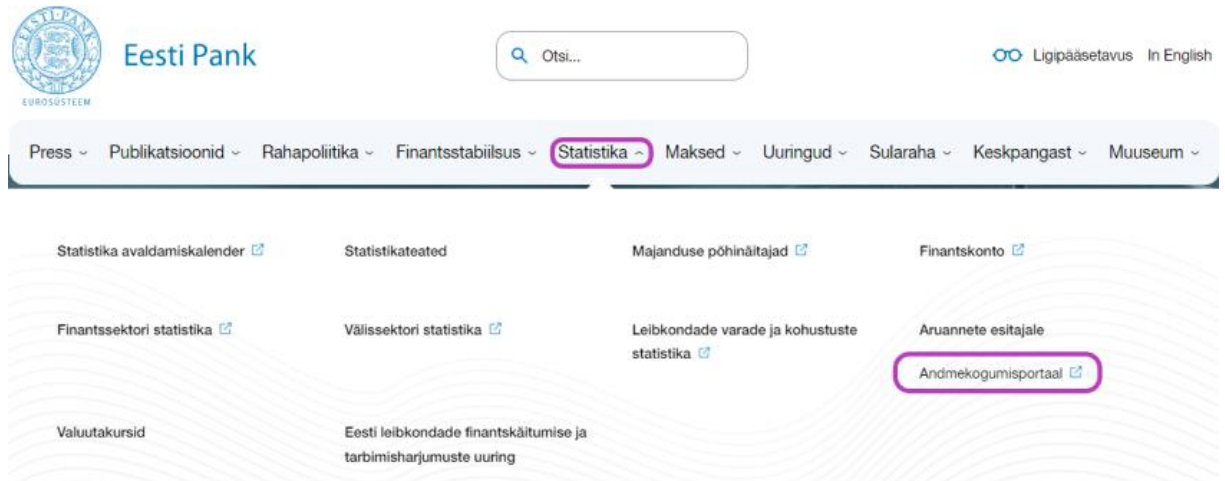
EESTI PANK
EUROSÜSTEEM

Eesti Pank

Otsi...

Ligipääsetavus In English

Press Publikatsioonid Rahapoliitika Finantsstabiilsus Statistika Maksed Uuringud Sularaha Keskpangast Muuseum

Statistika avaldamiskalender

Statistikateated

Majanduse põhinäitajad

Finantskonto

Finantssektori statistika

Välissektori statistika

Leibkondade varade ja kohustuste statistika

Aruannete esitajale

Andmekogumisportaal

Valuutakursid

Eesti leibkondade finantskäitumise ja tarbimisharjumuste uuring